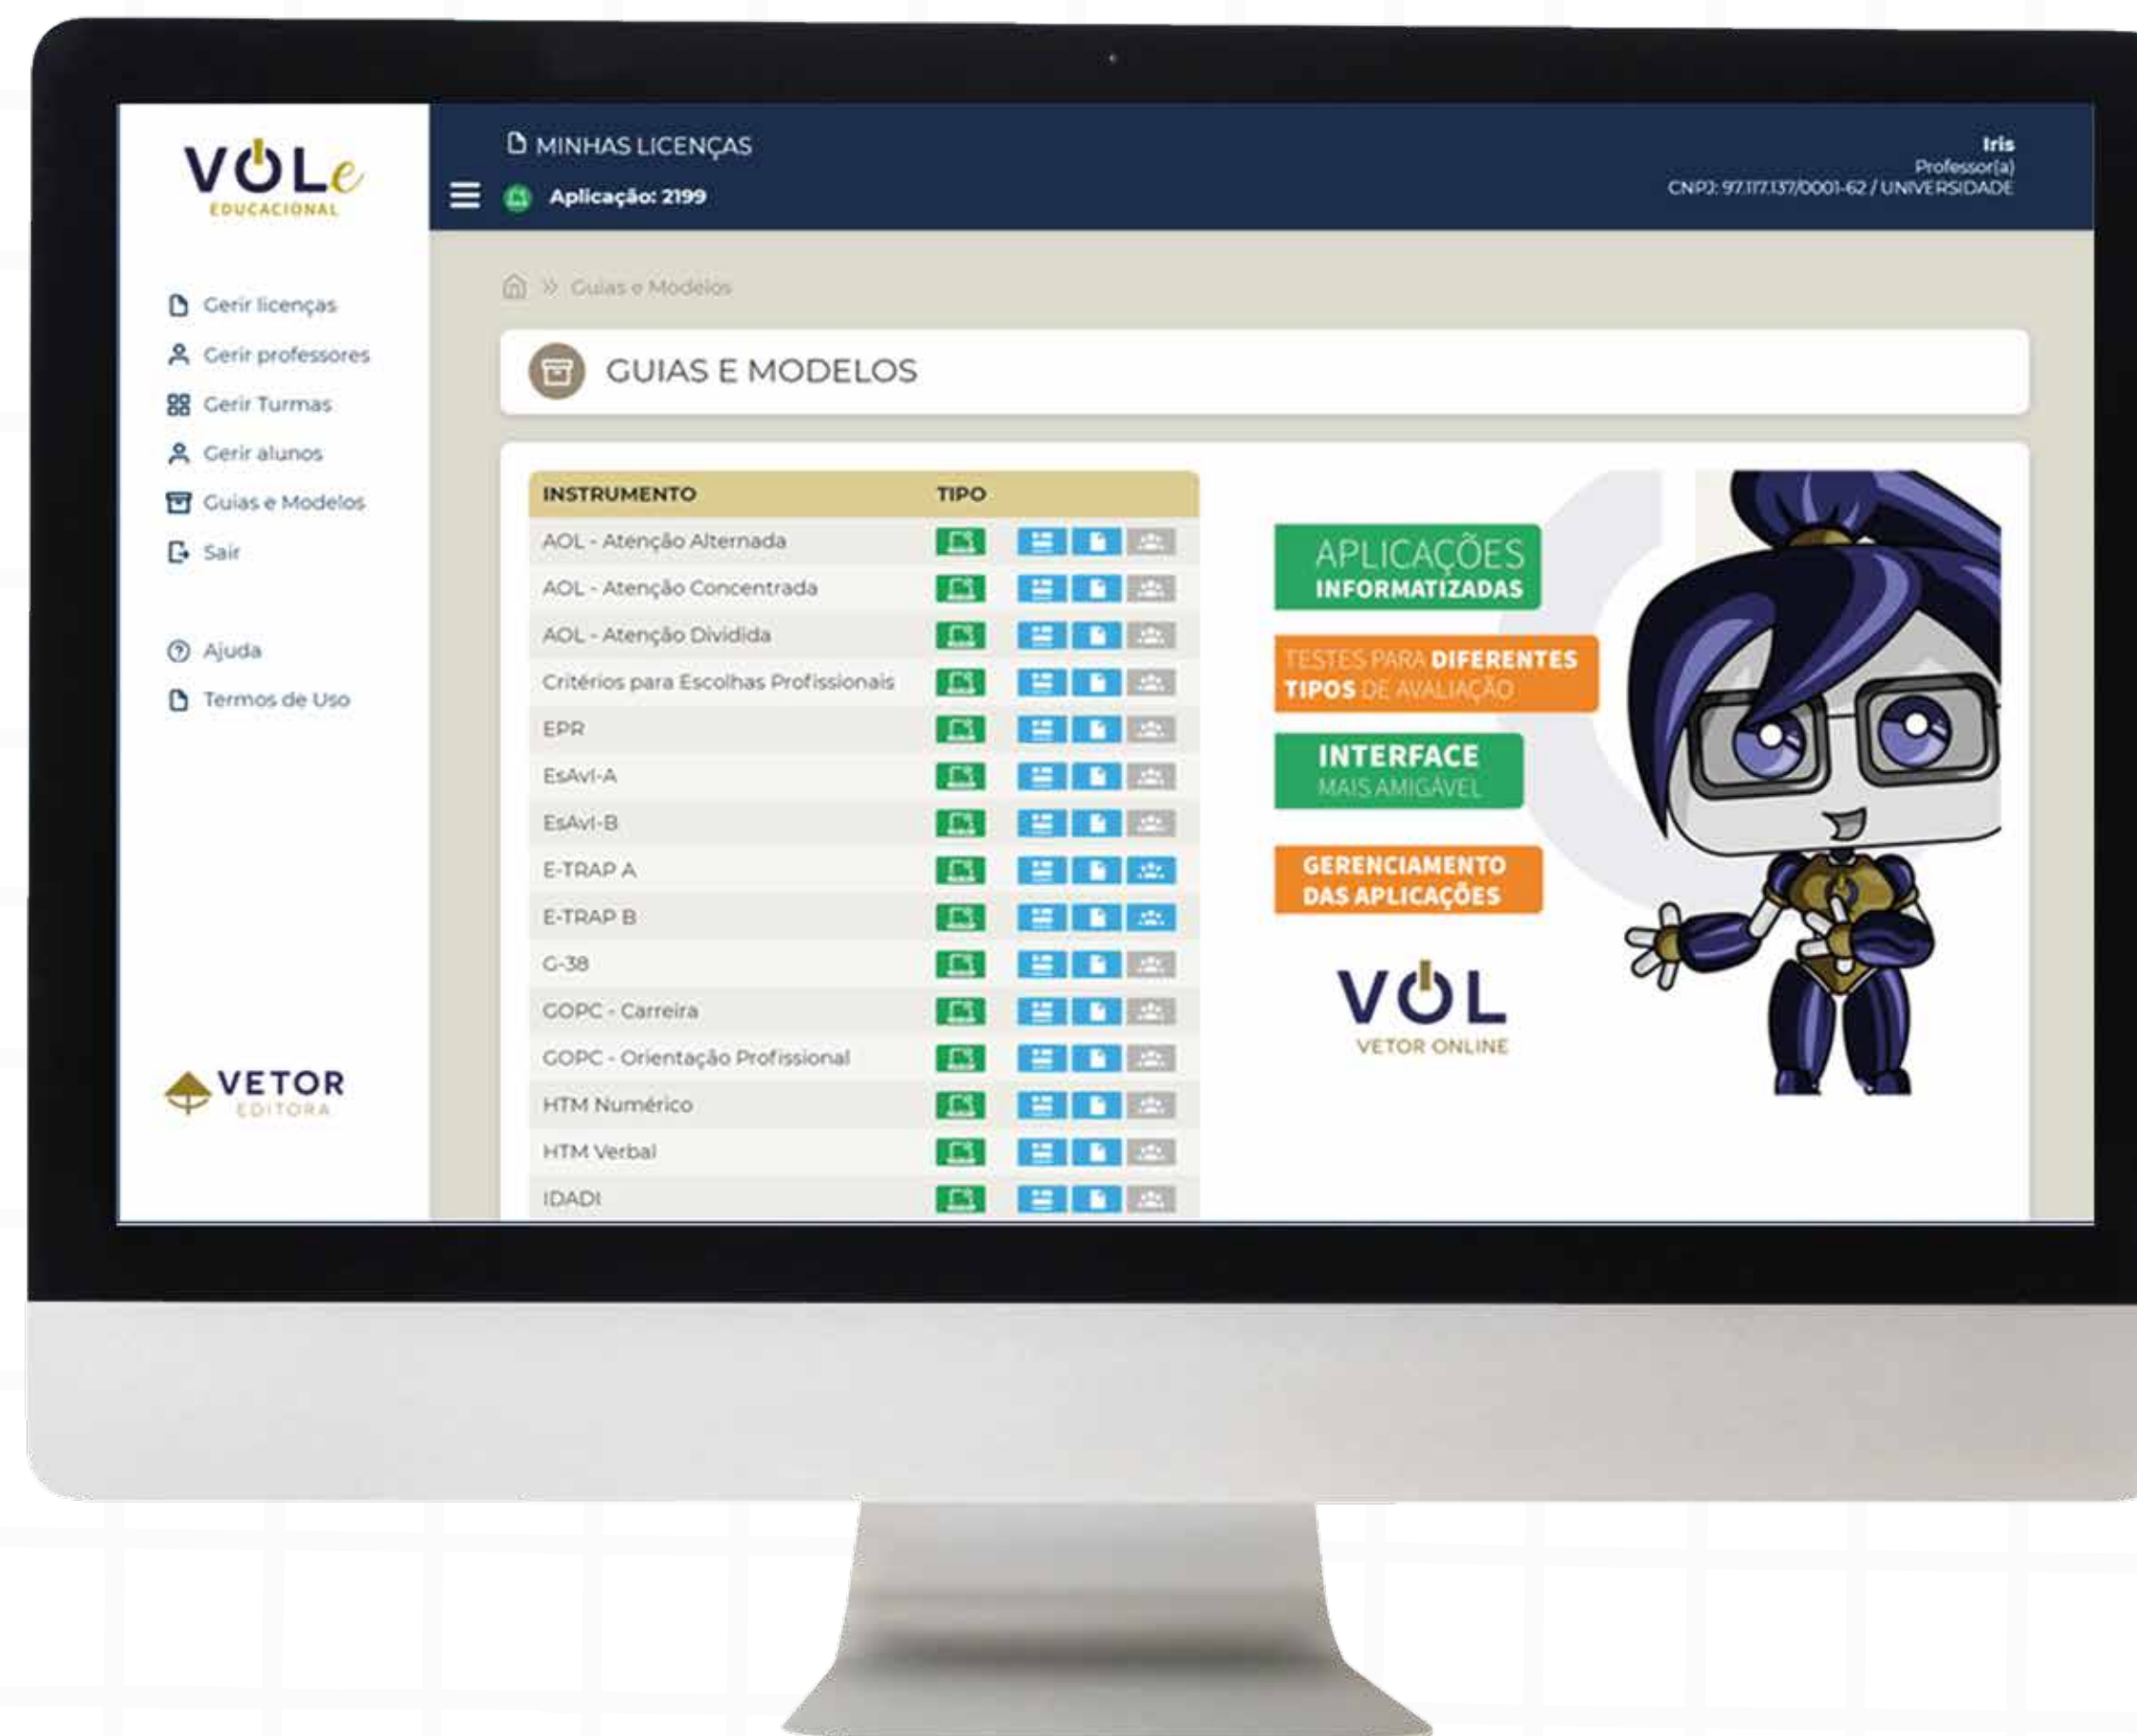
VOLe
EDUCACIONAL

Gerir licenças
Gerir professores
Gerir Turmas
Gerir alunos
Guias e Modelos
Sair

Ajuda
Termos de Uso

VETOR
EDITORA

MINHAS LICENÇAS
Aplicação: 2199

Iris
Professor(a)
CNPJ: 97.117.137/0001-62 / UNIVERSIDADE

» Guias e Modelos

GUIAS E MODELOS

| INSTRUMENTO | TIPO |
|---|---|
| AOL - Atenção Alternada | |
| AOL - Atenção Concentrada | |
| AOL - Atenção Dividida | |
| Critérios para Escolhas Profissionais | |
| EPR | |
| EsAvI-A | |
| EsAvI-B | |
| E-TRAP A | |
| E-TRAP B | |
| G-38 | |
| GOPC - Carreira | |
| GOPC - Orientação Profissional | |
| HTM Numérico | |
| HTM Verbal | |
| IDADI | |

APLICAÇÕES INFORMATIZADAS
TESTES PARA DIFERENTES TIPOS DE AVALIAÇÃO
INTERFACE MAIS AMIGÁVEL
GERENCIAMENTO DAS APLICAÇÕES

VOL
VETOR ONLINE